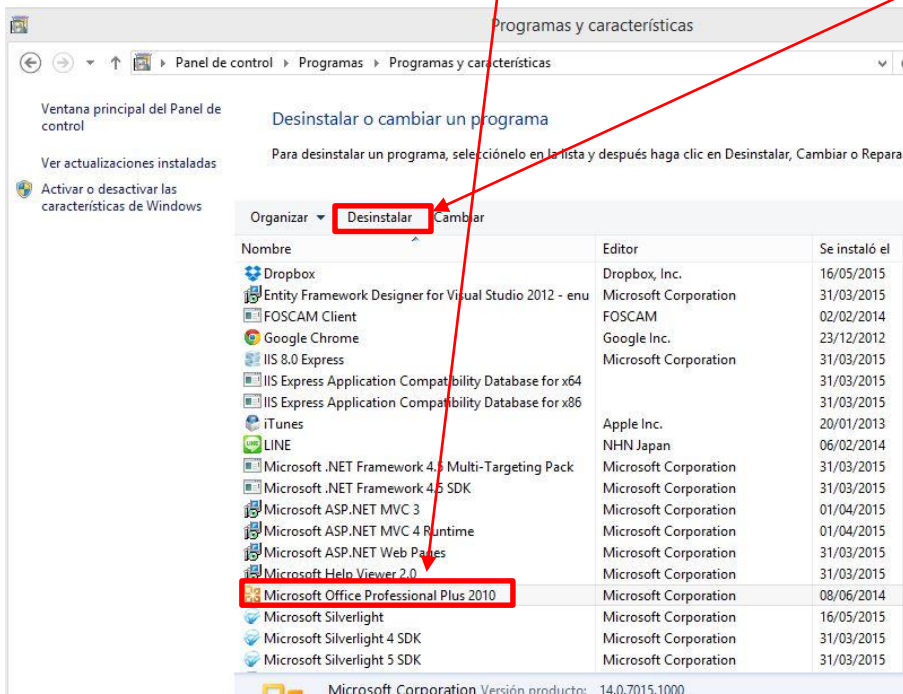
Programas y características

Panel de control ▸ Programas ▸ Programas y características

Ventana principal del Panel de control

Ver actualizaciones instaladas

Activar o desactivar las características de Windows

Desinstalar o cambiar un programa

Para desinstalar un programa, selecciónelo en la lista y después haga clic en Desinstalar, Cambiar o Repara

Organizar ▾ Desinstalar Cambiar

| Nombre | Editor | Se instaló el |
|---|---|---|
| Dropbox | Dropbox, Inc. | 16/05/2015 |
| Entity Framework Designer for Visual Studio 2012 - enu | Microsoft Corporation | 31/03/2015 |
| FOSCAM Client | FOSCAM | 02/02/2014 |
| Google Chrome | Google Inc. | 23/12/2012 |
| IIS 8.0 Express | Microsoft Corporation | 31/03/2015 |
| IIS Express Application Compatibility Database for x64 | | 31/03/2015 |
| IIS Express Application Compatibility Database for x86 | | 31/03/2015 |
| iTunes | Apple Inc. | 20/01/2013 |
| LINE | NHN Japan | 06/02/2014 |
| Microsoft .NET Framework 4.5 Multi-Targeting Pack | Microsoft Corporation | 31/03/2015 |
| Microsoft .NET Framework 4.5 SDK | Microsoft Corporation | 31/03/2015 |
| Microsoft ASP.NET MVC 3 | Microsoft Corporation | 01/04/2015 |
| Microsoft ASP.NET MVC 4 Runtime | Microsoft Corporation | 01/04/2015 |
| Microsoft ASP.NET Web Pages | Microsoft Corporation | 31/03/2015 |
| Microsoft Help Viewer 2.0 | Microsoft Corporation | 31/03/2015 |
| Microsoft Office Professional Plus 2010 | Microsoft Corporation | 08/06/2014 |
| Microsoft Silverlight | Microsoft Corporation | 16/05/2015 |
| Microsoft Silverlight 4 SDK | Microsoft Corporation | 31/03/2015 |
| Microsoft Silverlight 5 SDK | Microsoft Corporation | 31/03/2015 |

Microsoft Corporation Versión producto: 14.0.7015.1000